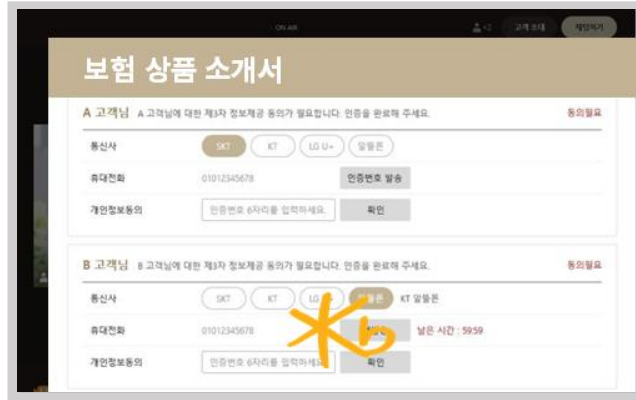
ON AIR

고객 초대

제안하기

보험 상품 소개서

A 고객님 A 고객님에 대한 제3자 정보제공 동의가 필요합니다. 인증을 완료해 주세요.

동의필요

통신사

SKT

KT

LG U+

알뜰폰

휴대전화

01012345678

인증번호 발송

개인정보동의

인증번호 6자리를 입력하세요.

확인

B 고객님 B 고객님에 대한 제3자 정보제공 동의가 필요합니다. 인증을 완료해 주세요.

동의필요

통신사

SKT

KT

LG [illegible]

알뜰폰

KT 알뜰폰

휴대전화

01012345678

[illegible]

남은 시간 : 59:59

개인정보동의

인증번호 6자리를 입력하세요.

확인